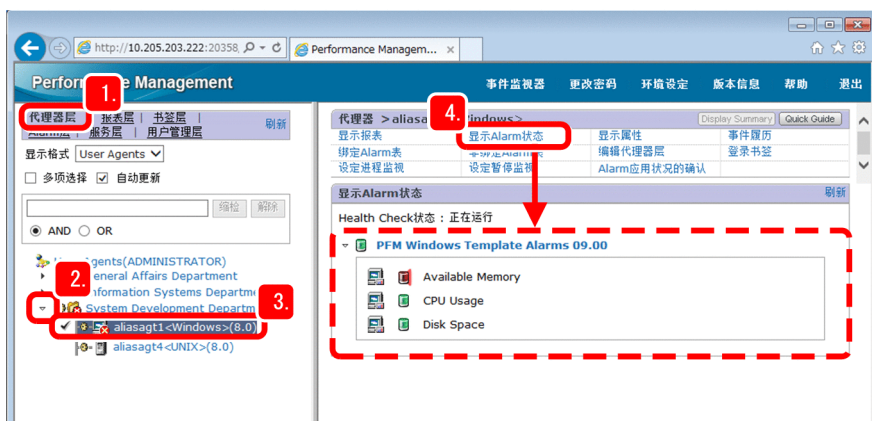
http://10.205.203.222:20358 Performance Managem...

Performance Management

事件监视器 更改密码 环境设定 版本信息 帮助 退出

代理器层 | 报表层 | 书签层 | Alarm层 | 服务层 | 用户管理层 刷新

1.

显示格式 User Agents

多项选择 自动更新

缩检 解除

AND OR

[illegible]Agents(ADMINISTRATOR)

2. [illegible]eneral Affairs Department

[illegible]nformation Systems Departme

System Development Departm

3.

aliasagt1<Windows>(8.0)

aliasagt4<UNIX>(8.0)

4.

代理器 >aliasa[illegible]Windows>

Display Summary Quick Guide

| 显示报表 | 显示Alarm状态 | 显示属性 | 事件履历 |
|---|---|---|---|
| 绑定Alarm表 | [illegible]Alarm表 | 编辑代理器层 | 登录书签 |
| 设定进程监视 | 设定暂停监视 | Alarm应用状况的确认 | |

显示Alarm状态 刷新

Health Check状态：正在运行

PFM Windows Template Alarms 09.00

Available Memory

CPU Usage

Disk Space